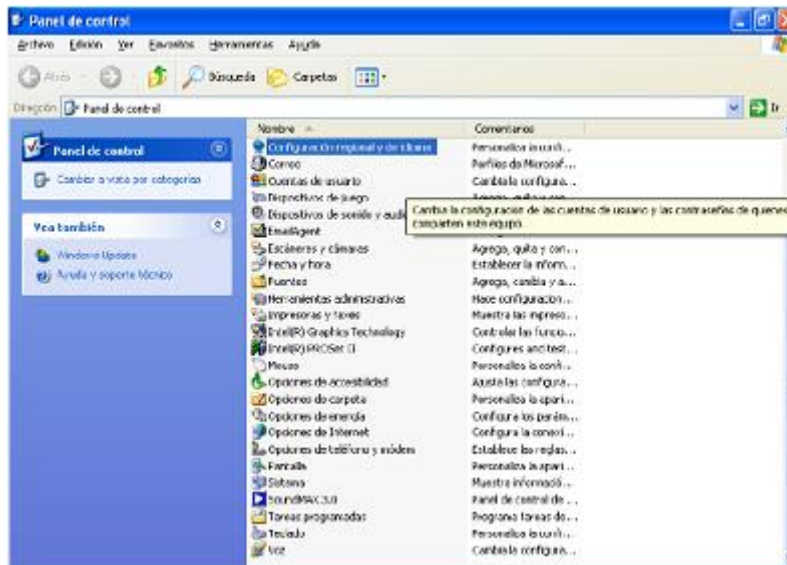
Panel de control

Archivo Edición Ver Favoritos Herramientas Ayuda

Atrás Búsqueda Carpetas

Dirección Panel de control Ir

Panel de control

Cambiar a vista por categorías

Vea también

Windows Update

Ayuda y soporte técnico

| Nombre | Comentarios |
|---|---|
| Configuración regional y de idioma | Personaliza la confi... |
| Correo | Perfiles de Microsof... |
| Cuentas de usuario | Cambia la configura... |
| Dispositivos de juego | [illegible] |
| Dispositivos de sonido y audio | |
| Emailagent | |
| Escáneres y cámaras | Agrega, quita y con... |
| Fecha y hora | Establecer la inform... |
| Fuentes | Agrega, cambia y a... |
| Herramientas administrativas | Hace configuración... |
| Impresoras y faxes | Muestra las impreso... |
| Intel(R) Graphics Technology | Controlar las funcio... |
| Intel(R) PROSet II | Configures and test... |
| Mouse | Personaliza la confi... |
| Opciones de accesibilidad | Ajusta las configura... |
| Opciones de carpeta | Personaliza la apari... |
| Opciones de energía | Configura los parám... |
| Opciones de Internet | Configura la conexi... |
| Opciones de teléfono y módem | Establece las reglas... |
| Pantalla | Personaliza la apari... |
| Sistema | Muestra informació... |
| SoundMAX 3.0 | Panel de control de... |
| Tareas programadas | Programa tareas de... |
| Teclado | Personaliza la confi... |
| Voz | Cambia la configura... |

Cambia la configuración de las cuentas de usuario y las contraseñas de quienes comparten este equipo.